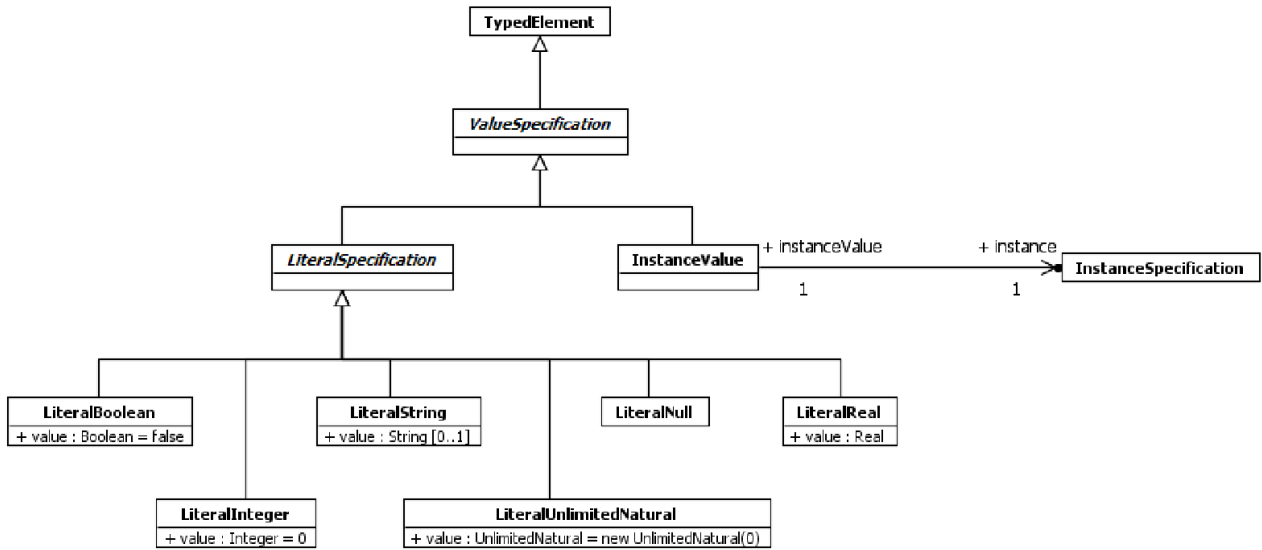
TypedElement

ValueSpecification

LiteralSpecification

InstanceValue

+ instanceValue

+ instance

InstanceSpecification

1

1

LiteralBoolean
+ value : Boolean = false

LiteralString
+ value : String [0..1]

LiteralNull

LiteralReal
+ value : Real

LiteralInteger
+ value : Integer = 0

LiteralUnlimitedNatural
+ value : UnlimitedNatural = new UnlimitedNatural(0)